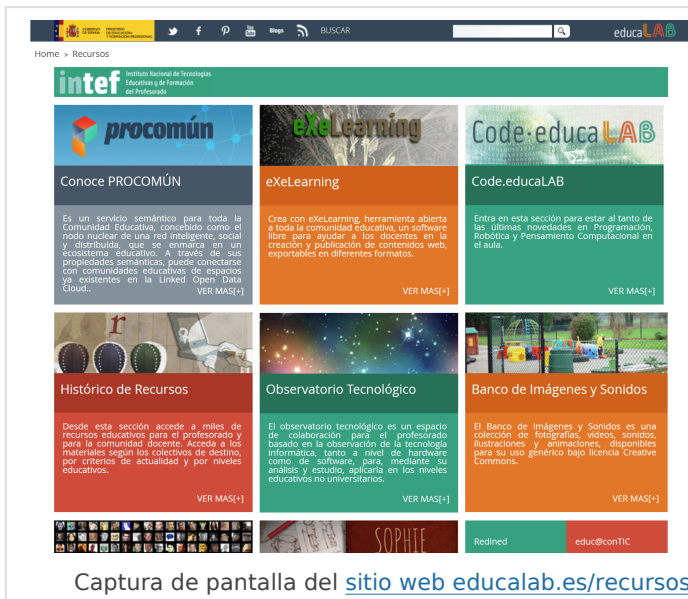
GOBIERNO DE ESPAÑA MINISTERIO DE EDUCACIÓN Y FORMACIÓN PROFESIONAL

Blogs BUSCAR

educaLAB

Home » Recursos

intef Instituto Nacional de Tecnologías Educativas y de Formación del Profesorado

procomún

Conoce PROCOMÚN

Es un servicio semántico para toda la Comunidad Educativa, concebido como el nodo nuclear de una red inteligente, social y distribuida, que se enmarca en un ecosistema educativo. A través de sus propiedades semánticas, puede conectarse con comunidades educativas de espacios ya existentes en la Linked Open Data Cloud..

VER MAS[+]

eXeLearning

eXeLearning

Crea con eXeLearning, herramienta abierta a toda la comunidad educativa, un software libre para ayudar a los docentes en la creación y publicación de contenidos web, exportables en diferentes formatos.

VER MAS[+]

Code·educaLAB

Code.educaLAB

Entra en esta sección para estar al tanto de las últimas novedades en Programación, Robótica y Pensamiento Computacional en el aula.

VER MAS[+]

Histórico de Recursos

Desde esta sección accede a miles de recursos educativos para el profesorado y para la comunidad docente. Acceda a los materiales según los colectivos de destino, por criterios de actualidad y por niveles educativos.

VER MAS[+]

Observatorio Tecnológico

El observatorio tecnológico es un espacio de colaboración para el profesorado basado en la observación de la tecnología informática, tanto a nivel de hardware como de software, para, mediante su análisis y estudio, aplicarla en los niveles educativos no universitarios.

VER MAS[+]

Banco de Imágenes y Sonidos

El Banco de Imágenes y Sonidos es una colección de fotografías, vídeos, sonidos, ilustraciones y animaciones, disponibles para su uso genérico bajo licencia Creative Commons.

VER MAS[+]

SOPHIE

Redined

educ@conTIC

Captura de pantalla del sitio web educalab.es/recursos